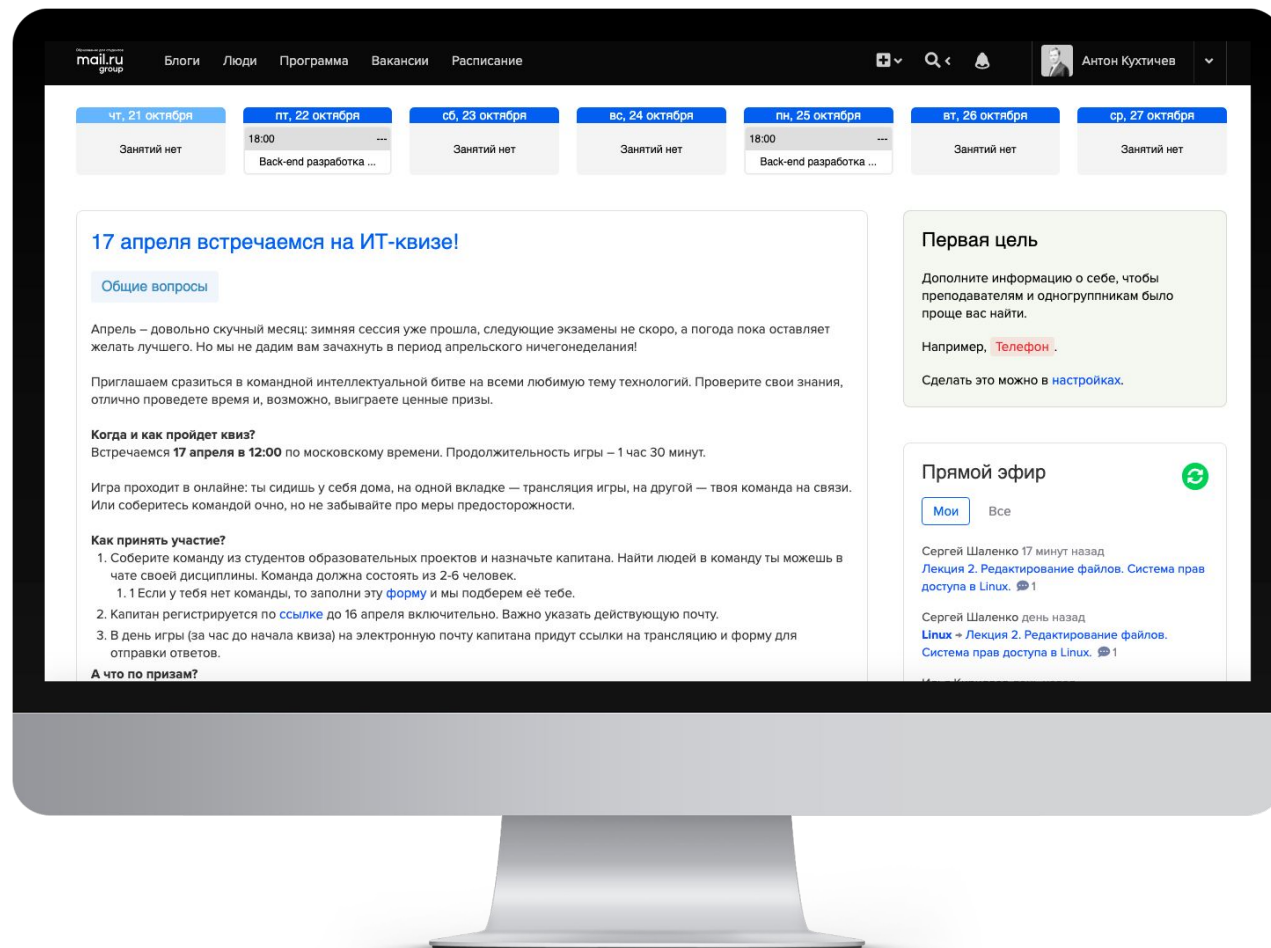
Образование для студентов mail.ru group

Блоги Люди Программа Вакансии Расписание

Антон Кухтичев

чт, 21 октября
Занятий нет

пт, 22 октября
18:00 ---
Back-end разработка ...

сб, 23 октября
Занятий нет

вс, 24 октября
Занятий нет

пн, 25 октября
18:00 ---
Back-end разработка ...

вт, 26 октября
Занятий нет

ср, 27 октября
Занятий нет

17 апреля встречаемся на ИТ-квизе!

Общие вопросы

Апрель – довольно скучный месяц: зимняя сессия уже прошла, следующие экзамены не скоро, а погода пока оставляет желать лучшего. Но мы не дадим вам зачахнуть в период апрельского ничегонеделания!

Приглашаем сразиться в командной интеллектуальной битве на всеми любимую тему технологий. Проверите свои знания, отлично проведете время и, возможно, выиграете ценные призы.

Когда и как пройдет квиз?
Встречаемся 17 апреля в 12:00 по московскому времени. Продолжительность игры – 1 час 30 минут.

Игра проходит в онлайне: ты сидишь у себя дома, на одной вкладке — трансляция игры, на другой — твоя команда на связи. Или соберитесь командой очно, но не забывайте про меры предосторожности.

Как принять участие?
1. Соберите команду из студентов образовательных проектов и назначьте капитана. Найти людей в команду ты можешь в чате своей дисциплины. Команда должна состоять из 2-6 человек.
1. 1 Если у тебя нет команды, то заполни эту форму и мы подберем её тебе.
2. Капитан регистрируется по ссылке до 16 апреля включительно. Важно указать действующую почту.
3. В день игры (за час до начала квиза) на электронную почту капитана придут ссылки на трансляцию и форму для отправки ответов.
А что по призам?

Первая цель

Дополните информацию о себе, чтобы преподавателям и одногруппникам было проще вас найти.

Например, Телефон .

Сделать это можно в настройках.

Прямой эфир

Мои Все

Сергей Шаленко 17 минут назад
Лекция 2. Редактирование файлов. Система прав доступа в Linux. 1

Сергей Шаленко день назад
Linux → Лекция 2. Редактирование файлов. Система прав доступа в Linux. 1

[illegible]